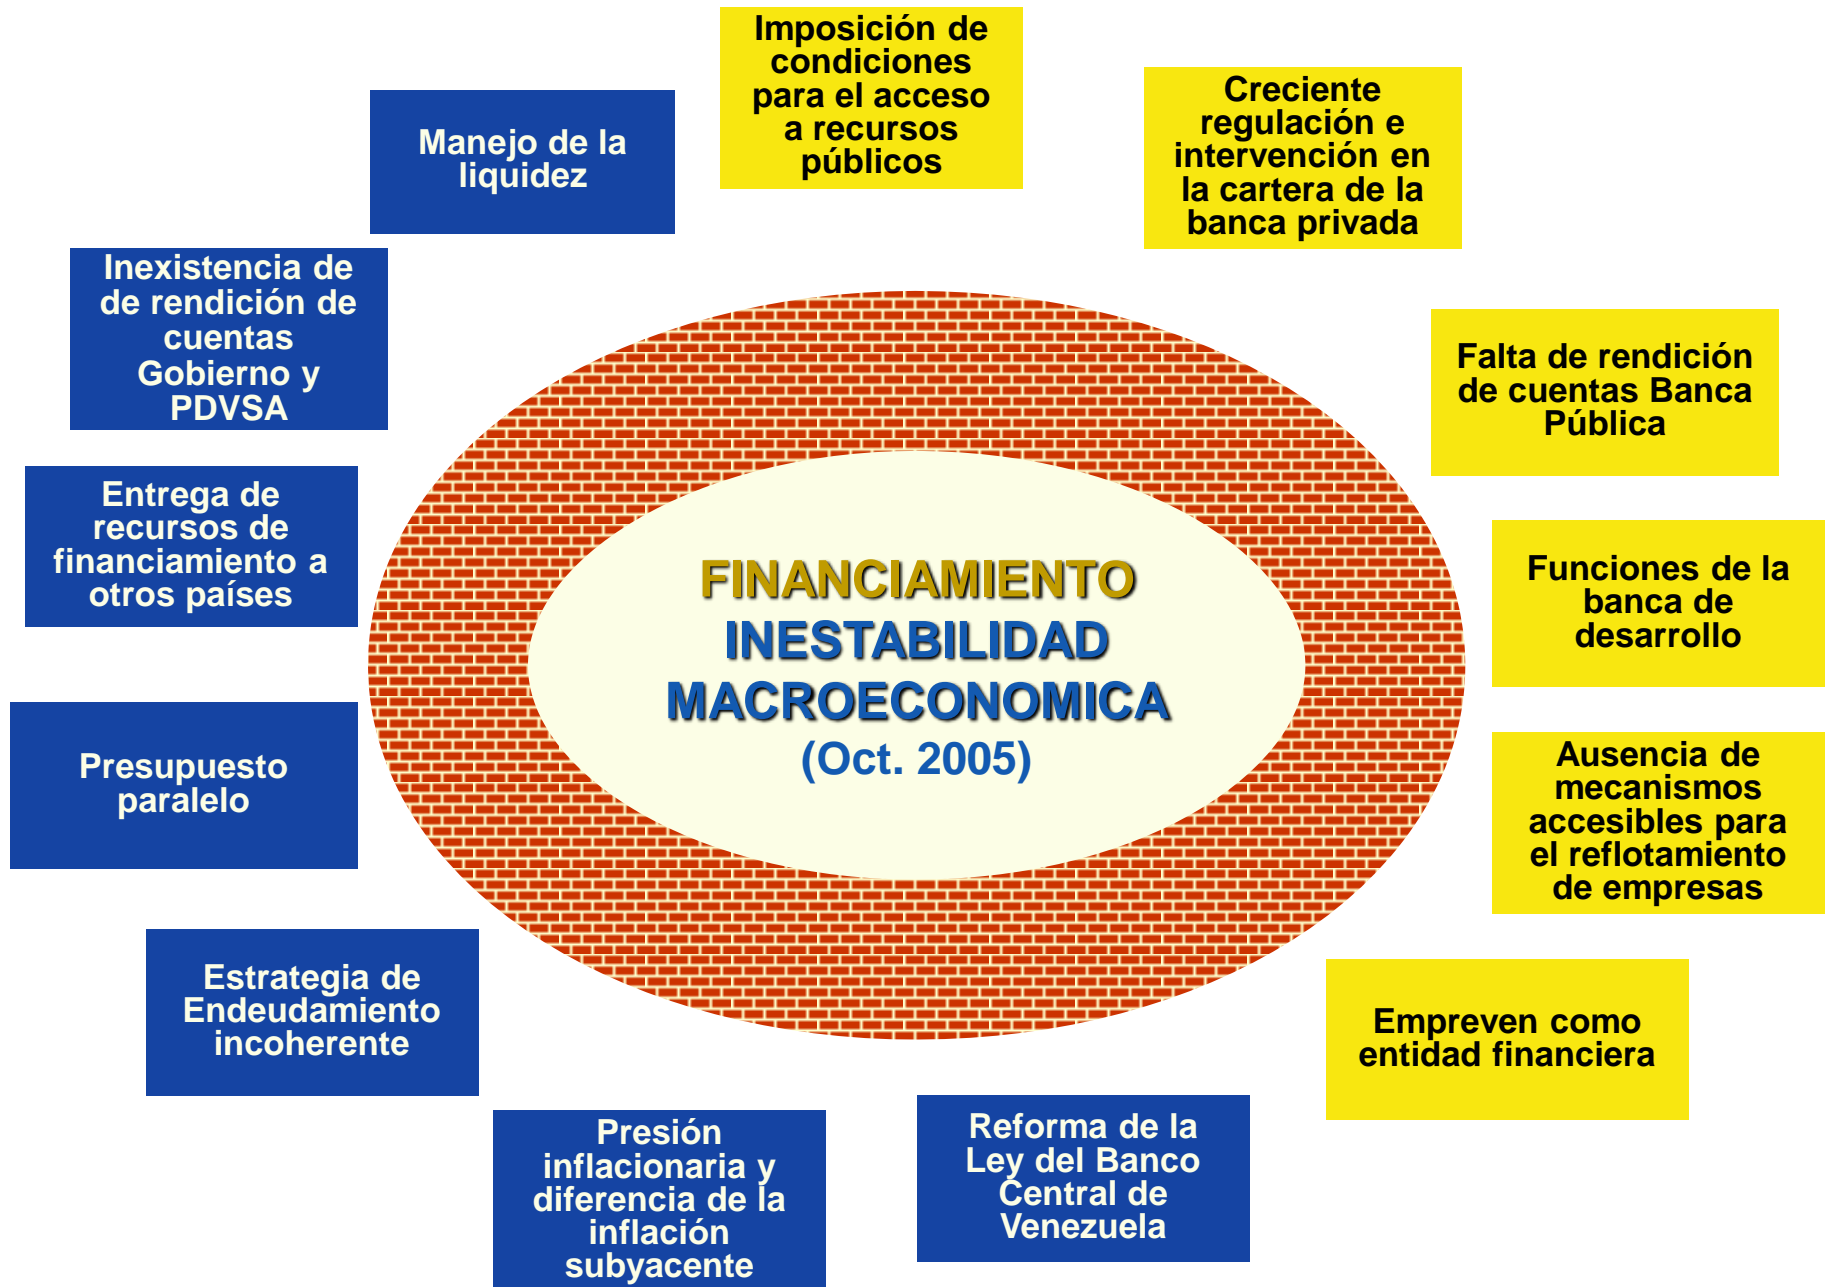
FINANCIAMIENTO
INESTABILIDAD MACROECONOMICA
(Oct. 2005)

Manejo de la liquidez

Imposición de condiciones para el acceso a recursos públicos

Creciente regulación e intervención en la cartera de la banca privada

Falta de rendición de cuentas Banca Pública

Funciones de la banca de desarrollo

Ausencia de mecanismos accesibles para el reflotamiento de empresas

Empreven como entidad financiera

Reforma de la Ley del Banco Central de Venezuela

Presión inflacionaria y diferencia de la inflación subyacente

Estrategia de Endeudamiento incoherente

Presupuesto paralelo

Entrega de recursos de financiamiento a otros países

Inexistencia de de rendición de cuentas Gobierno y PDVSA